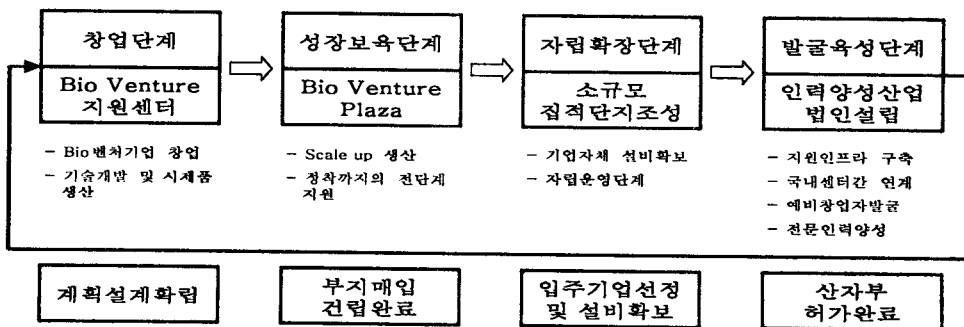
창업단계

Bio Venture 지원센터

- Bio벤처기업 창업
- 기술개발 및 시제품 생산

성장보육단계

Bio Venture Plaza

- Scale up 생산
- 정착까지의 전단계 지원

자립확장단계

소규모 집적단지조성

- 기업자체 설비확보
- 자립운영단계

발굴육성단계

인력양성산업 법인설립

- 지원인프라 구축
- 국내센터간 연계
- 예비창업자발굴
- 전문인력양성

계획설계확립

부지매입 건립완료

입주기업선정 및 설비확보

산자부 허가완료